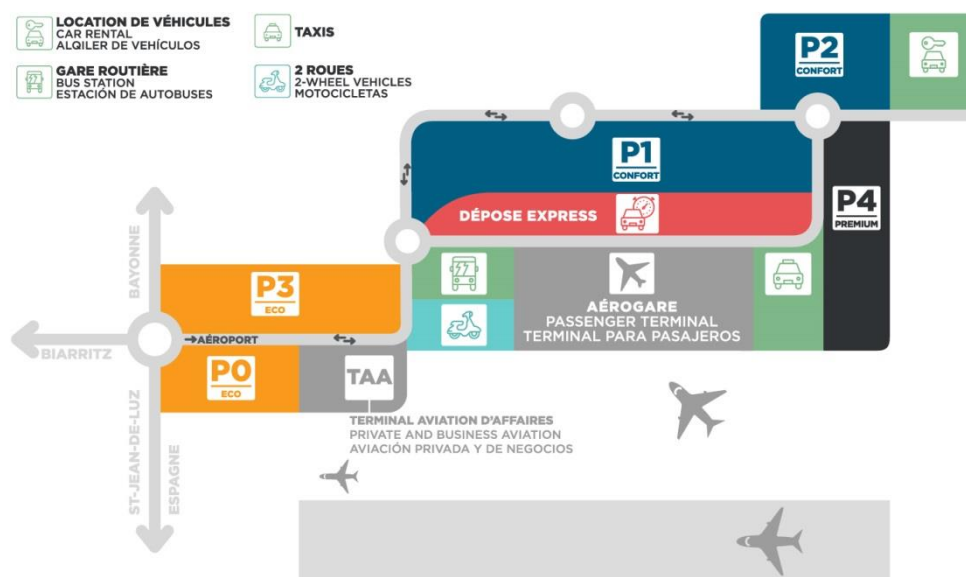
LOCATION DE VÉHICULES
CAR RENTAL
ALQILER DE VEHÍCULOS

TAXIS

GARE ROUTIÈRE
BUS STATION
ESTACIÓN DE AUTOBUSES

2 ROUES
2-WHEEL VEHICLES
MOTOCICLETAS

P2
CONFORT

P1
CONFORT

DÉPOSE EXPRESS

P4
PREMIUM

BAYONNE

P3
ECO

AÉROGARE
PASSENGER TERMINAL
TERMINAL PARA PASAJEROS

BIARRITZ

→AÉROPORT

P0
ECO

TAA

TERMINAL AVIATION D'AFFAIRES
PRIVATE AND BUSINESS AVIATION
AVIACIÓN PRIVADA Y DE NEGOCIOS

ST-JEAN-DE-LUZ

ESPAGNE